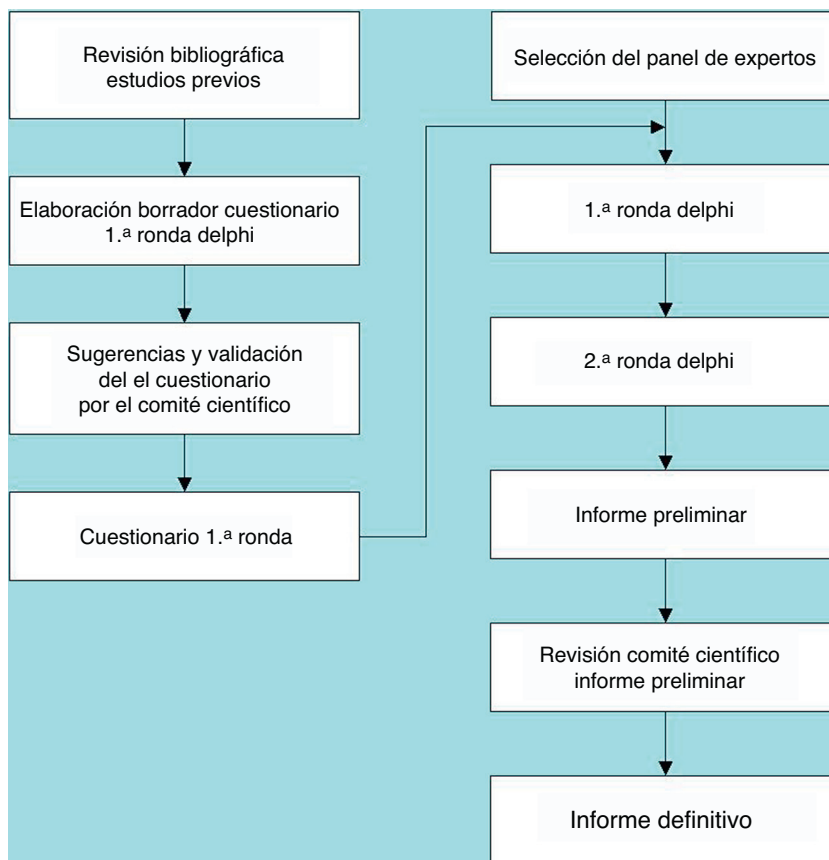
Revisión bibliográfica
estudios previos

Elaboración borrador cuestionario
1.ª ronda delphi

Sugerencias y validación
del el cuestionario
por el comité científico

Cuestionario 1.ª ronda

Selección del panel de expertos

1.ª ronda delphi

2.ª ronda delphi

Informe preliminar

Revisión comité científico
informe preliminar

Informe definitivo